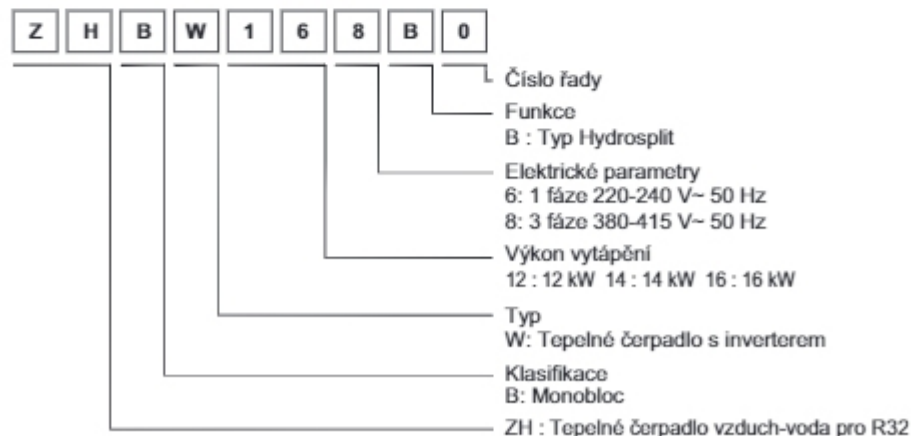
Z H B W 1 6 8 B 0

Číslo řady

Funkce
B : Typ Hydrosplit

Elektrické parametry
6: 1 fáze 220-240 V~ 50 Hz
8: 3 fáze 380-415 V~ 50 Hz

Výkon vytápění
12 : 12 kW 14 : 14 kW 16 : 16 kW

Typ
W: Tepelné čerpadlo s inverterem

Klasifikace
B: Monobloc

ZH : Tepelné čerpadlo vzduch-voda pro R32